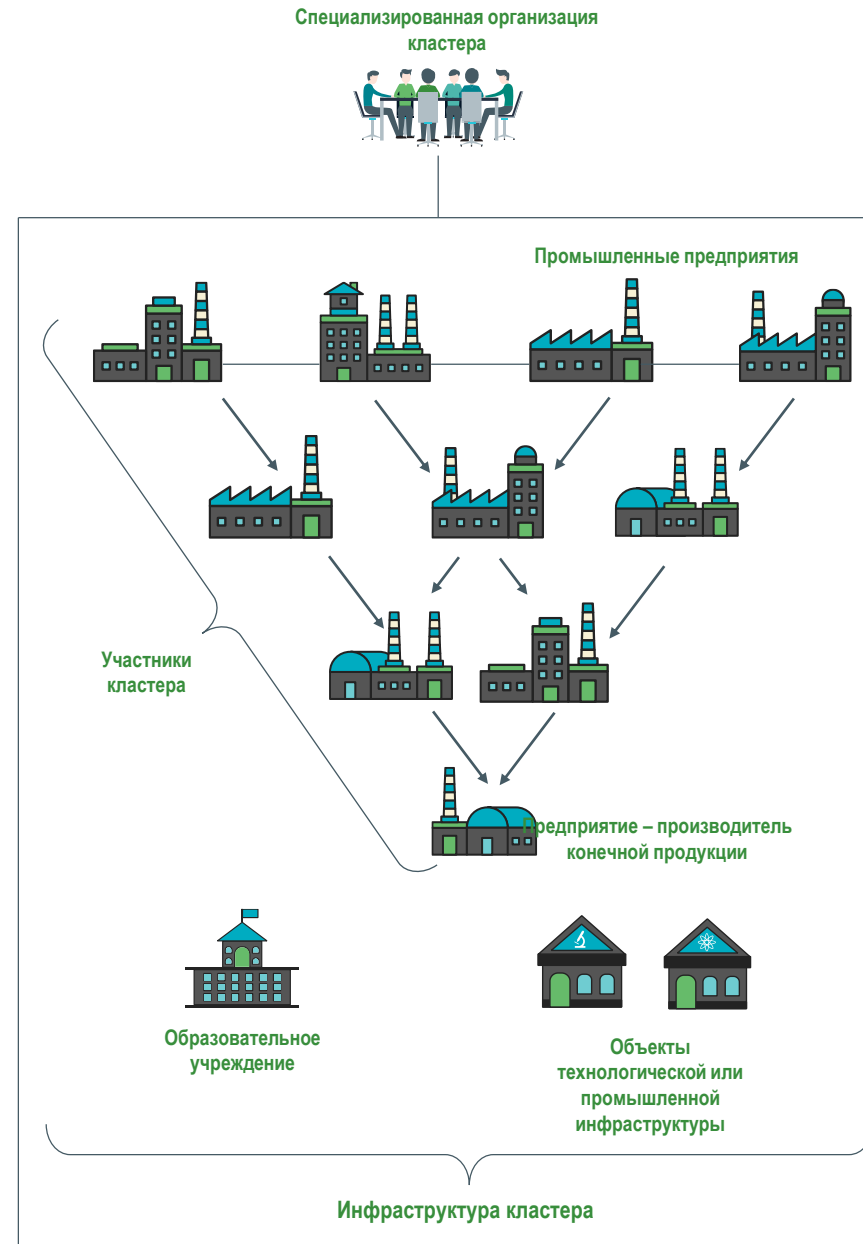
Специализированная организация кластера

Промышленные предприятия

Участники кластера

Предприятие – производитель конечной продукции

Образовательное учреждение

Объекты технологической или промышленной инфраструктуры

Инфраструктура кластера